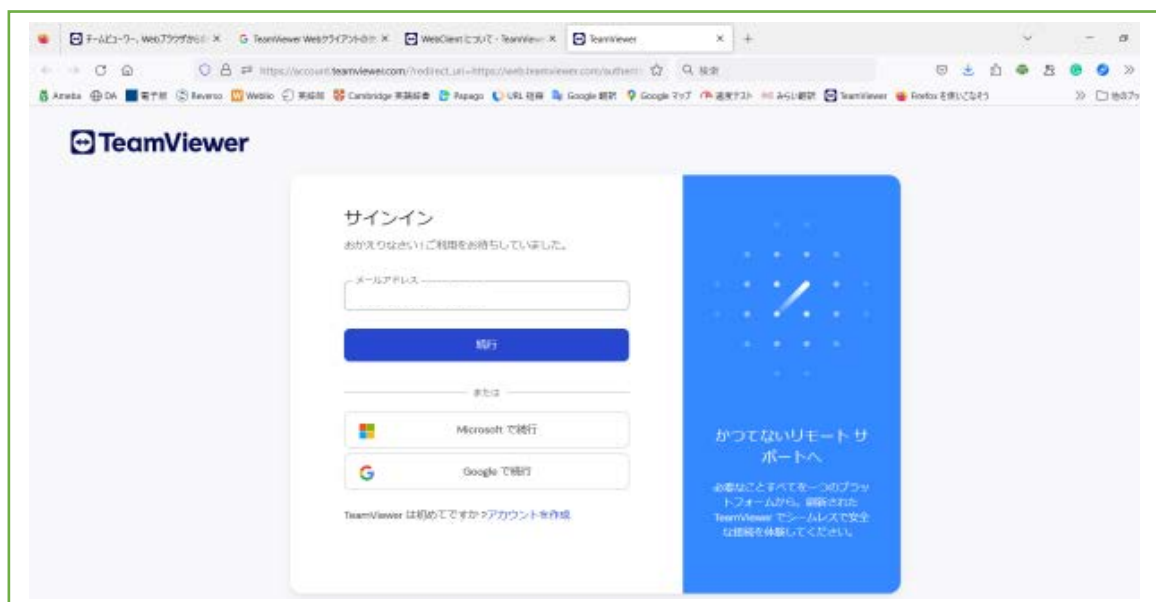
チームビューワー、Webブラウザから ×　G TeamViewer Webクライアントの ×　WebClient について - TeamView ×　TeamViewer ×　+

https://account.teamviewer.com/?redirect_uri=https://web.teamviewer.com/authen　検索

Ameba　DA　電子辞　Reverso　Weblio　英辞郎　Cambridge 英英辞書　Papago　URL 短縮　Google 翻訳　Google マップ　速度テスト　みらい翻訳　TeamViewer　Firefox を使いこなそう　その他のブ

TeamViewer

サインイン

おかえりなさい！ご利用をお待ちしていました。

メールアドレス

続行

または

Microsoft で続行

Google で続行

TeamViewer は初めてですか？アカウントを作成

かつてないリモート サポートへ

必要なことすべてを一つのプラットフォームから。刷新された TeamViewer でシームレスで安全な接続を体験してください。